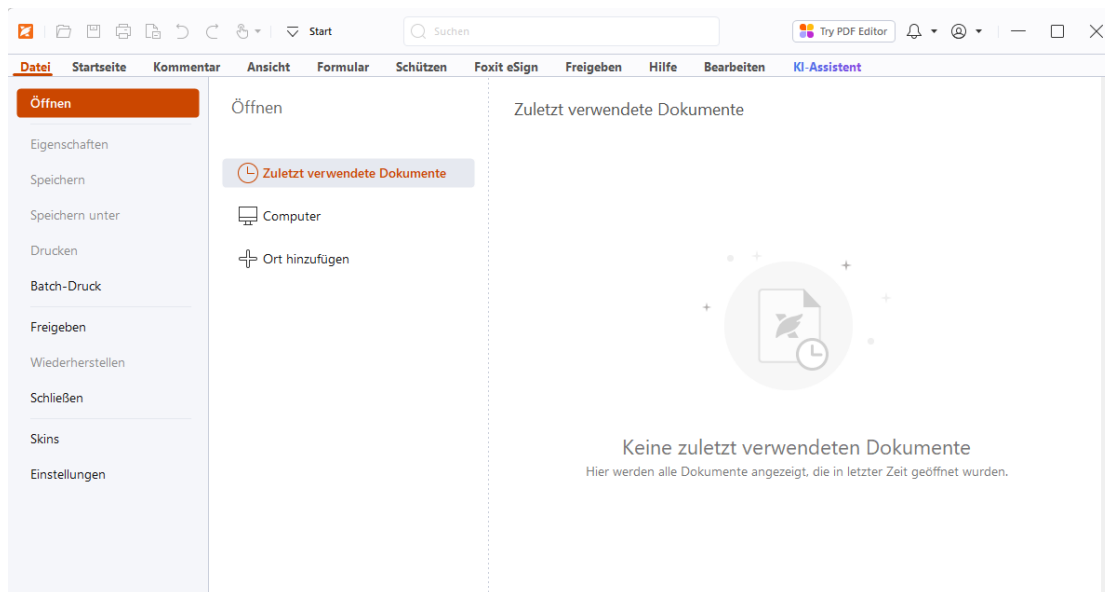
Start

Suchen

Try PDF Editor

Datei Startseite Kommentar Ansicht Formular Schützen Foxit eSign Freigeben Hilfe Bearbeiten KI-Assistent

Öffnen

Eigenschaften

Speichern

Speichern unter

Drucken

Batch-Druck

Freigeben

Wiederherstellen

Schließen

Skins

Einstellungen

Öffnen

Zuletzt verwendete Dokumente

Computer

Ort hinzufügen

Zuletzt verwendete Dokumente

Keine zuletzt verwendeten Dokumente

Hier werden alle Dokumente angezeigt, die in letzter Zeit geöffnet wurden.